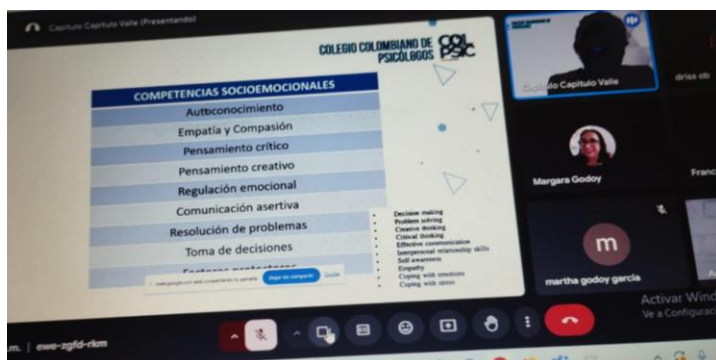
Capitulo Capitulo Valle (Presentando)

COLEGIO COLOMBIANO DE PSICÓLOGOS COLPSIC

| COMPETENCIAS SOCIOEMOCIONALES |
|---|
| Autoconocimiento |
| Empatía y Compasión |
| Pensamiento crítico |
| Pensamiento creativo |
| Regulación emocional |
| Comunicación asertiva |
| Resolución de problemas |
| Toma de decisiones |
| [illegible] |

Decision making
Problem solving
Creative thinking
Critical thinking
Effective communication
Interpersonal relationship skills
Self-awareness
Empathy
Coping with emotions
Coping with stress

meet.google.com está compartiendo tu pantalla. Dejar de compartir Ocultar

Capitulo Capitulo Valle

driss ob

Margara Godoy

Franc

m

martha godoy garcia

Activar Wind
Ve a Configurac

m. | ewe-zgfd-rkm